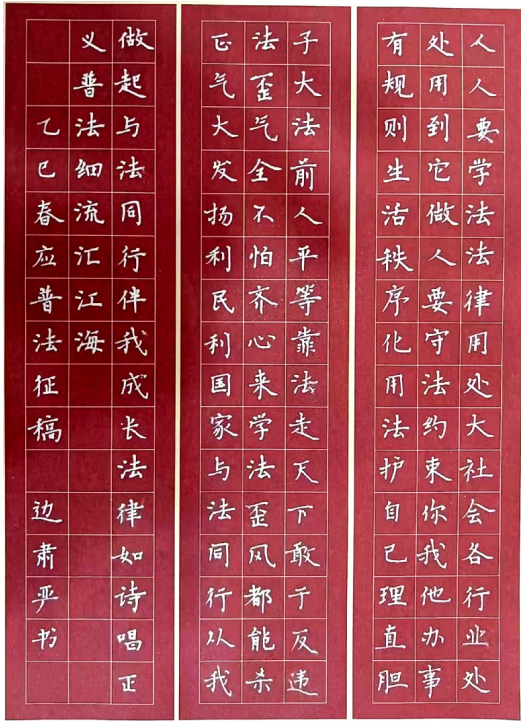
人人要学法法律用处大社会各行业处处用到它做人要守法约束你我他办事有规则生活秩序化用法护自己理直胆

子大法前人平等靠法走天下敢于反违法歪气全不怕齐心来学法歪风都能杀正气大发扬利民利国家与法同行从我

做起与法同行伴我成长法律如诗唱正义普法细流汇江海

乙巳春应普法征稿

边肃平书